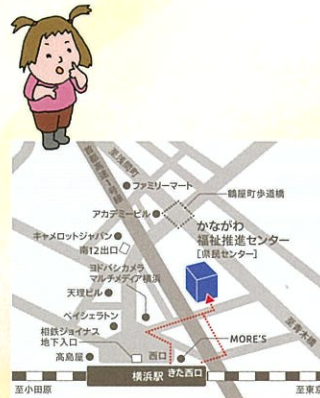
至東神奈川
首都高速神奈川1号横羽線
ファミリーマート
鶴屋町歩道橋
アカデミービル
かながわ福祉推進センター
［県民センター］
キャメロットジャパン
南12出口
ヨドバシカメラ マルチメディア横浜
天理ビル
ベイシェラトン
相鉄ジョイナス 地下入口
高島屋
西口
きた西口
MORE'S
至東京
横浜駅
至小田原
至東京